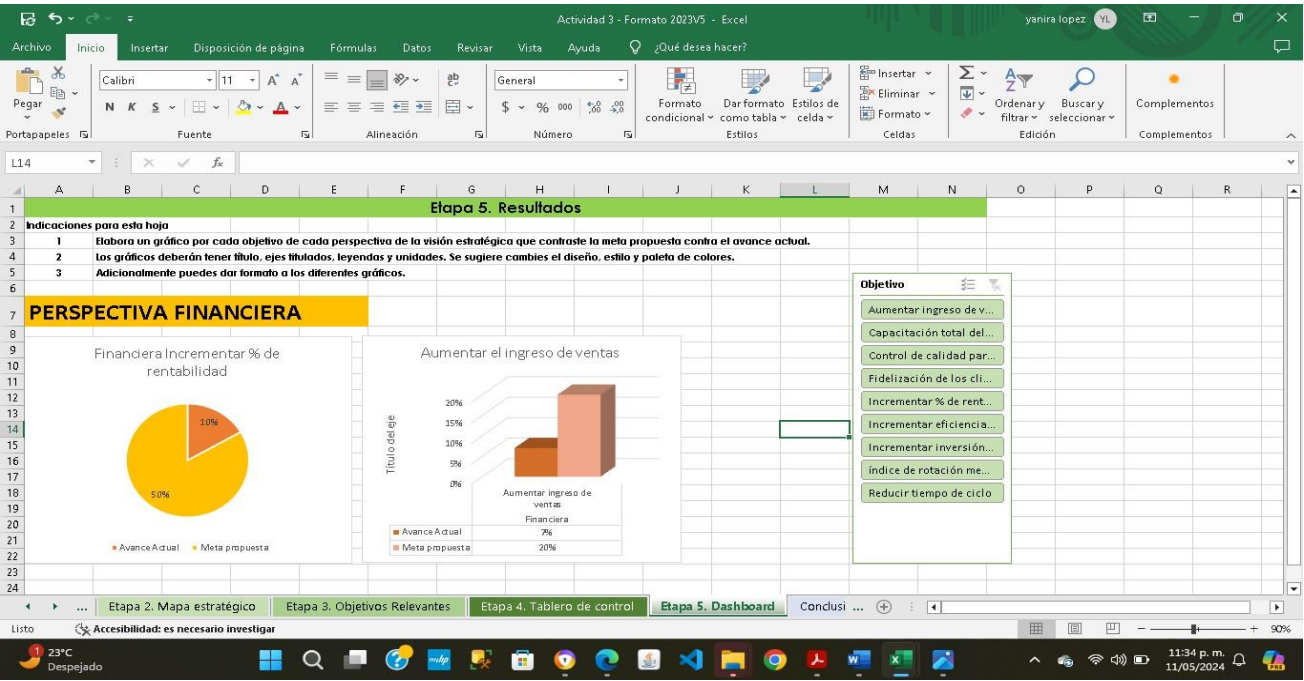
Actividad 3 - Formato 2023V5 - Excel

yanira lopez YL

Archivo Inicio Insertar Disposición de página Fórmulas Datos Revisar Vista Ayuda ¿Qué desea hacer?

Pegar Calibri 11 N K S General Formato condicional Dar formato como tabla Estilos de celda Insertar Eliminar Formato Ordenar y filtrar Buscar y seleccionar Complementos

Portapapeles Fuente Alineación Número Estilos Celdas Edición Complementos

L14 fx

| | A | B | C | D | E | F | G | H | I | J | K | L | M | N | O | P | Q | R |
|---|---|---|---|---|---|---|---|---|---|---|---|---|---|---|---|---|---|---|

1 Etapa 5. Resultados

2 Indicaciones para esta hoja

3 1 Elabora un gráfico por cada objetivo de cada perspectiva de la visión estratégica que contraste la meta propuesta contra el avance actual.

4 2 Los gráficos deberán tener título, ejes titulados, leyendas y unidades. Se sugiere cambies el diseño, estilo y paleta de colores.

5 3 Adicionalmente puedes dar formato a los diferentes gráficos.

7 PERSPECTIVA FINANCIERA

Financiera Incrementar % de rentabilidad

10%

50%

Avance Actual Meta propuesta

Aumentar el ingreso de ventas

Título del eje

20%
15%
10%
5%
0%

Aumentar ingreso de ventas

Financiera

| | |
|---|---|
| Avance Actual | 7% |
| Meta propuesta | 20% |

Objetivo

Aumentar ingreso de v...
Capacitación total del...
Control de calidad par...
Fidelización de los cli...
Incrementar % de rent...
Incrementar eficiencia...
Incrementar inversión...
índice de rotación me...
Reducir tiempo de ciclo

... Etapa 2. Mapa estratégico Etapa 3. Objetivos Relevantes Etapa 4. Tablero de control Etapa 5. Dashboard Conclusi ...

Listo Accesibilidad: es necesario investigar 90%

23°C Despejado

11:34 p. m. 11/05/2024